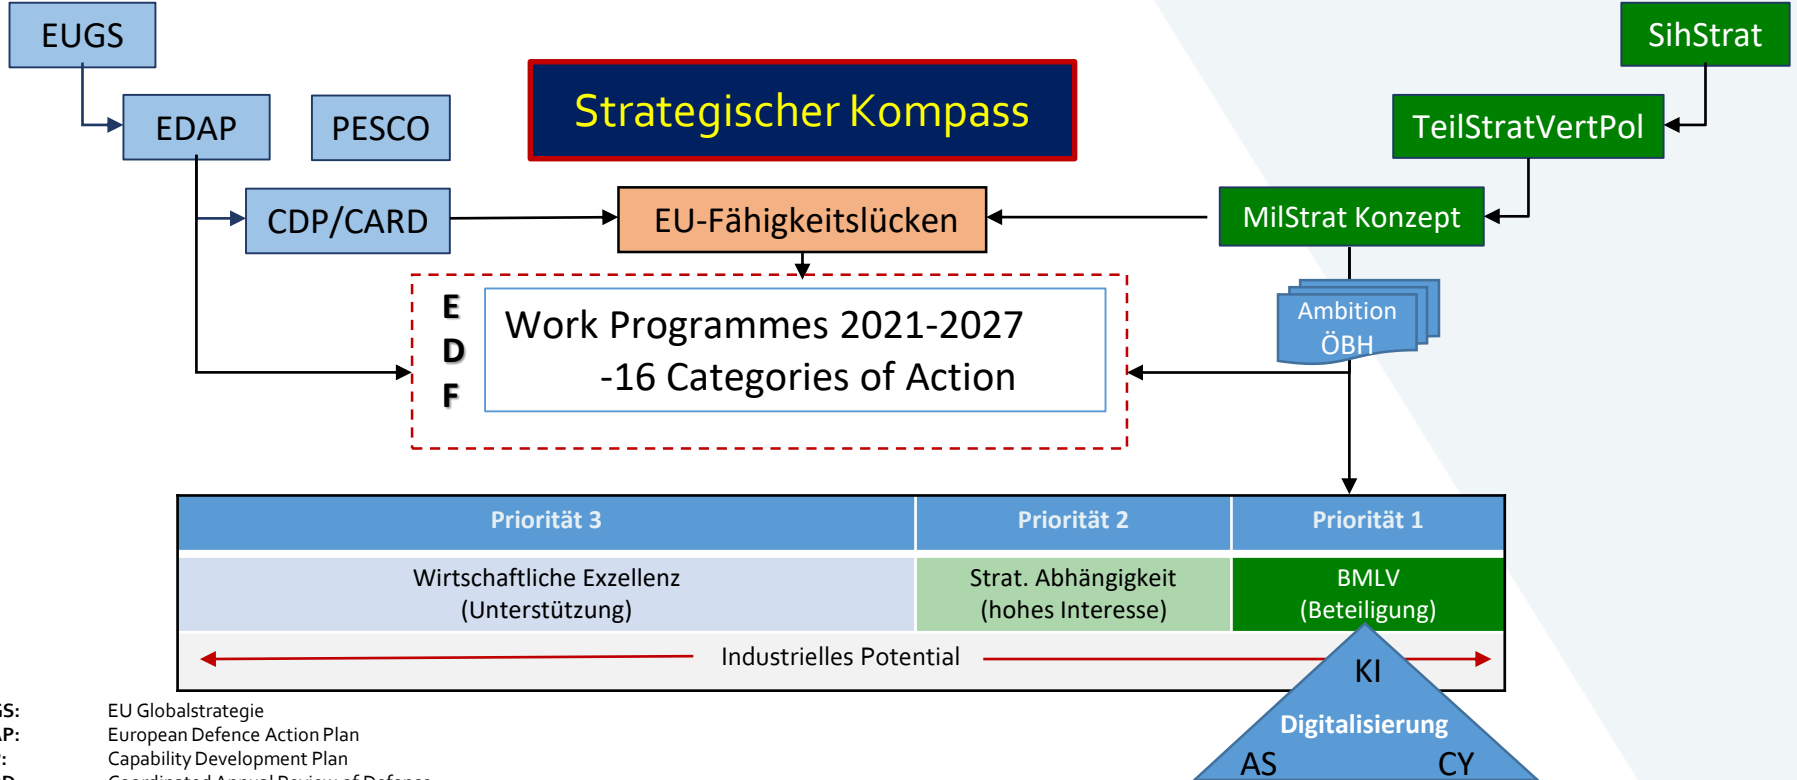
EUGS

EDAP

PESCO

Strategischer Kompass

SihStrat

TeilStratVertPol

CDP/CARD

EU-Fähigkeitslücken

MilStrat Konzept

E
D
F

Work Programmes 2021-2027
-16 Categories of Action

Ambition ÖBH

| Priorität 3 | Priorität 2 | Priorität 1 |
|---|---|---|
| Wirtschaftliche Exzellenz (Unterstützung) | Strat. Abhängigkeit (hohes Interesse) | BMLV (Beteiligung) |

Industrielles Potential

KI
Digitalisierung
AS CY

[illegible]S: EU Globalstrategie
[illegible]P: European Defence Action Plan
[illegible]: Capability Development Plan
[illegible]D: Coordinated Annual Review of Defence